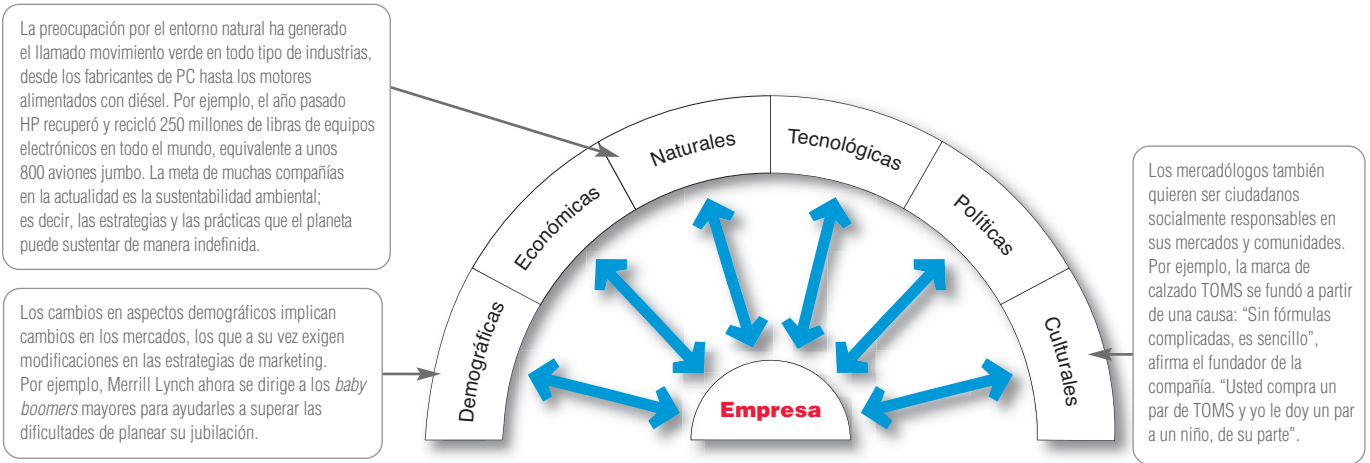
La preocupación por el entorno natural ha generado el llamado movimiento verde en todo tipo de industrias, desde los fabricantes de PC hasta los motores alimentados con diésel. Por ejemplo, el año pasado HP recuperó y recicló 250 millones de libras de equipos electrónicos en todo el mundo, equivalente a unos 800 aviones jumbo. La meta de muchas compañías en la actualidad es la sustentabilidad ambiental; es decir, las estrategias y las prácticas que el planeta puede sustentar de manera indefinida.

Los cambios en aspectos demográficos implican cambios en los mercados, los que a su vez exigen modificaciones en las estrategias de marketing. Por ejemplo, Merrill Lynch ahora se dirige a los *baby boomers* mayores para ayudarles a superar las dificultades de planear su jubilación.

Demográficas

Económicas

Naturales

Tecnológicas

Políticas

Culturales

Empresa

Los mercadólogos también quieren ser ciudadanos socialmente responsables en sus mercados y comunidades. Por ejemplo, la marca de calzado TOMS se fundó a partir de una causa: "Sin fórmulas complicadas, es sencillo", afirma el fundador de la compañía. "Usted compra un par de TOMS y yo le doy un par a un niño, de su parte".